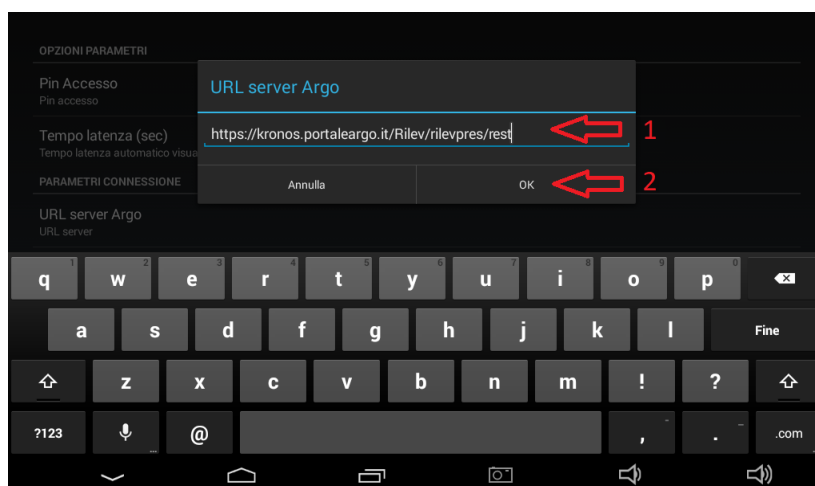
OPZIONI PARAMETRI

Pin Accesso
Pin accesso

Tempo latenza (sec)
Tempo latenza automatico visua

PARAMETRI CONNESSIONE

URL server Argo
URL server

URL server Argo

https://kronos.portaleargo.it/Rilev/rilevpres/rest

1

Annulla

OK

2

1 q 2 w 3 e 4 r 5 t 6 y 7 u 8 i 9 o 0 p

a s d f g h j k l Fine

z x c v b n m ! ?

?123 @ , . .com